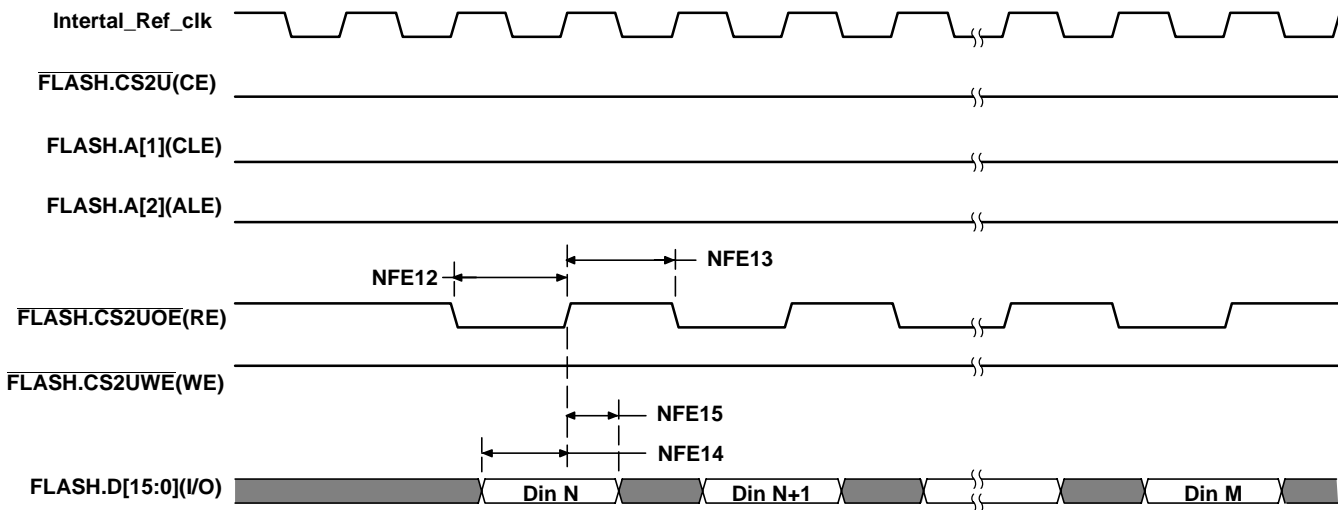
Intertal_Ref_clk

$\overline{\text{FLASH.CS2U}}$(CE)

FLASH.A[1](CLE)

FLASH.A[2](ALE)

NFE13

NFE12

$\overline{\text{FLASH.CS2UOE}}$(RE)

$\overline{\text{FLASH.CS2UWE}}$(WE)

NFE15

NFE14

FLASH.D[15:0](I/O)

Din N

Din N+1

Din M